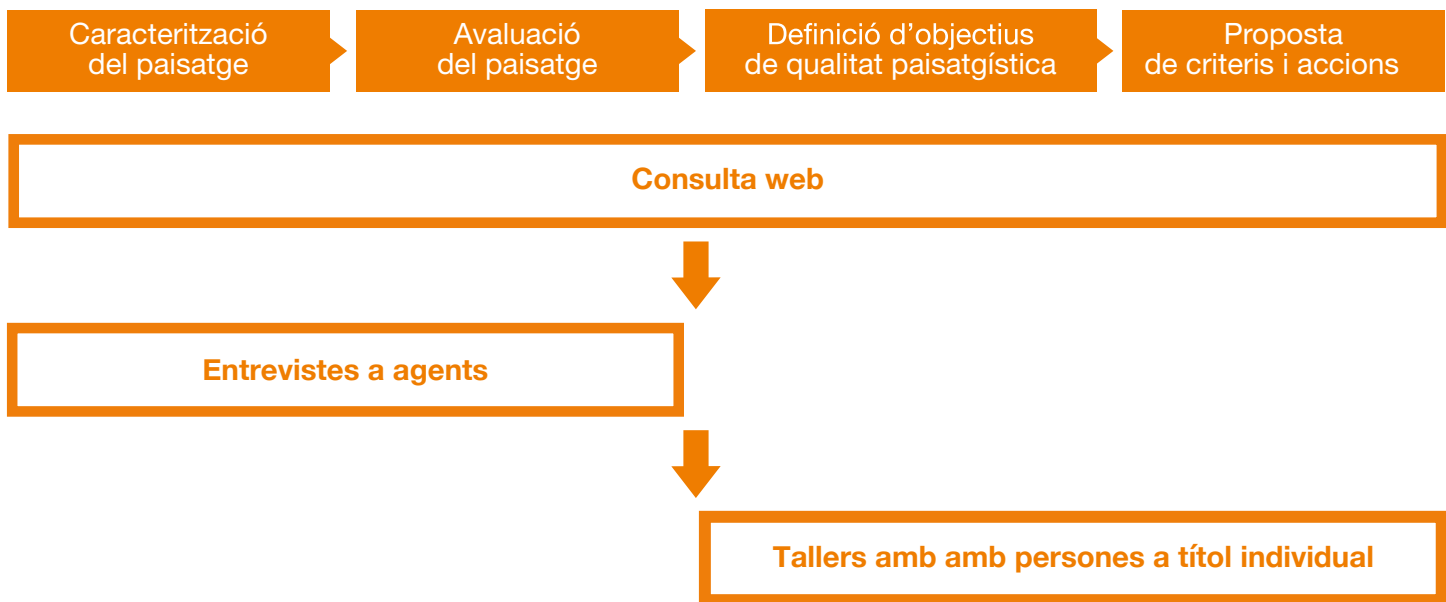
Caracterització del paisatge

Avaluació del paisatge

Definició d’objectius de qualitat paisatgística

Proposta de criteris i accions

Consulta web

Entrevistes a agents

Tallers amb amb persones a títol individual